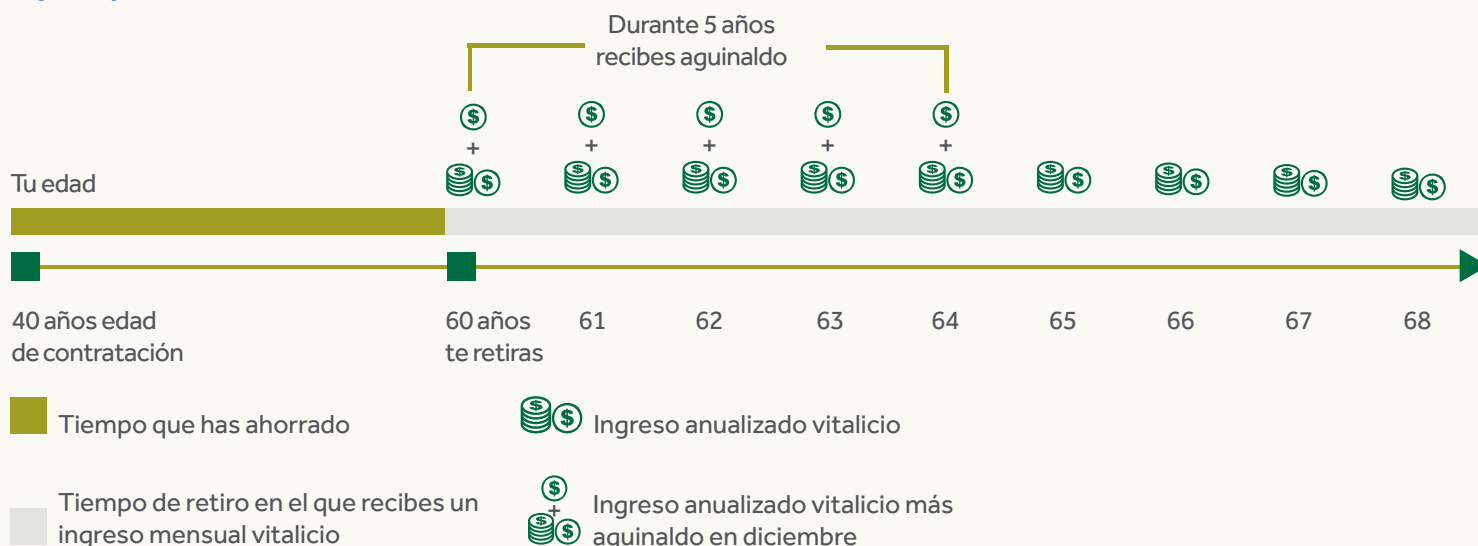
Durante 5 años recibes aguinaldo

+ + + + +

Tu edad

40 años edad de contratación

60 años te retiras

61

62

63

64

65

66

67

68

Tiempo que has ahorrado

Ingreso anualizado vitalicio

Tiempo de retiro en el que recibes un ingreso mensual vitalicio

+

Ingreso anualizado vitalicio más aguinaldo en diciembre